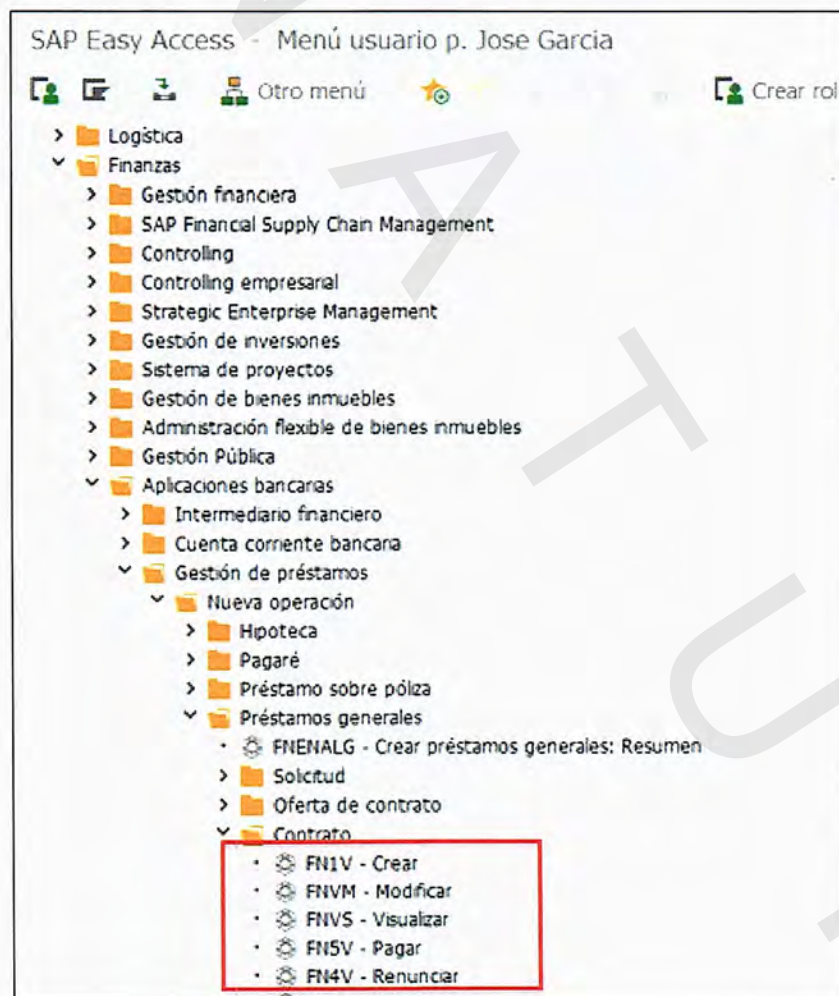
SAP Easy Access - Menú usuario p. Jose Garcia

Otro menú

Crear rol

Logística
Finanzas
Gestión financiera
SAP Financial Supply Chain Management
Controlling
Controlling empresarial
Strategic Enterprise Management
Gestión de inversiones
Sistema de proyectos
Gestión de bienes inmuebles
Administración flexible de bienes inmuebles
Gestión Pública
Aplicaciones bancarias
Intermediario financiero
Cuenta corriente bancaria
Gestión de préstamos
Nueva operación
Hipoteca
Pagaré
Préstamo sobre póliza
Préstamos generales
FNENALG - Crear préstamos generales: Resumen
Solicitud
Oferta de contrato
Contrato
FN1V - Crear
FNVM - Modificar
FNVS - Visualizar
FN5V - Pagar
FN4V - Renunciar